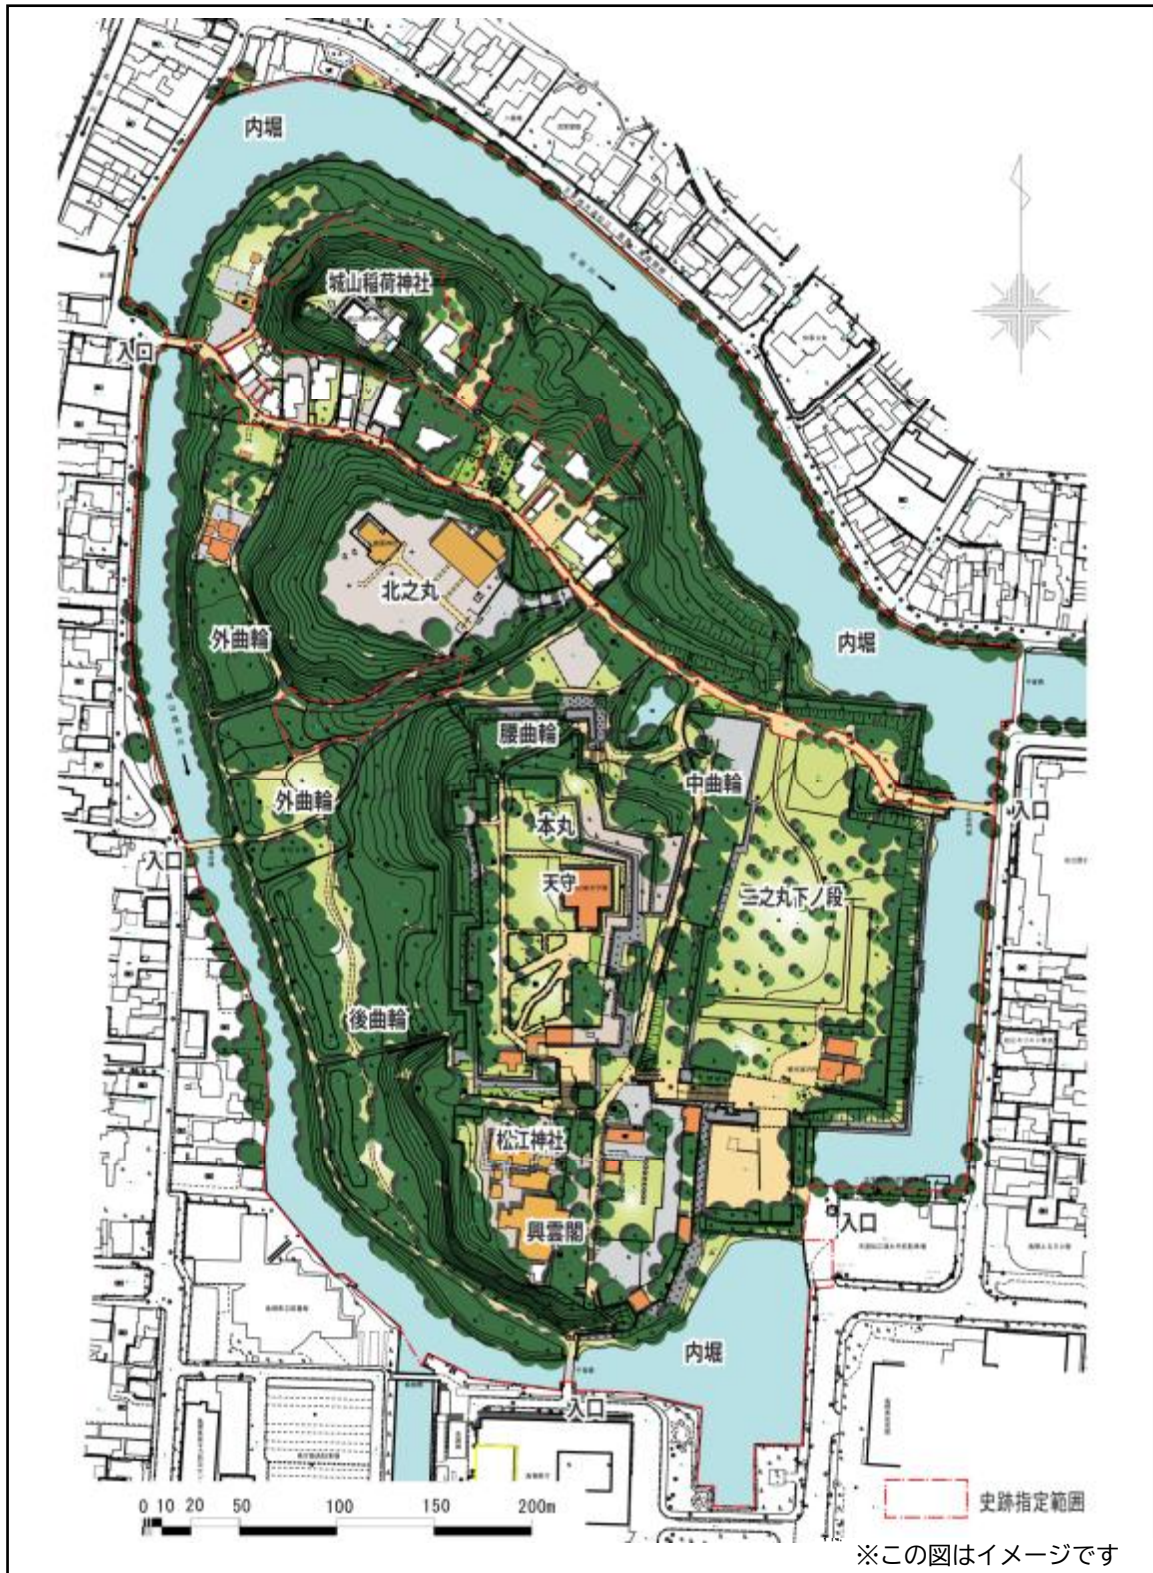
内堀

城山稲荷神社

入口

北之丸

外曲輪

内堀

腰曲輪

中曲輪

入口

外曲輪

本丸

入口

天守

二之丸下ノ段

後曲輪

松江神社

入口

興雲閣

内堀

入口

0 10 20 50 100 150 200m

史跡指定範囲

※この図はイメージです